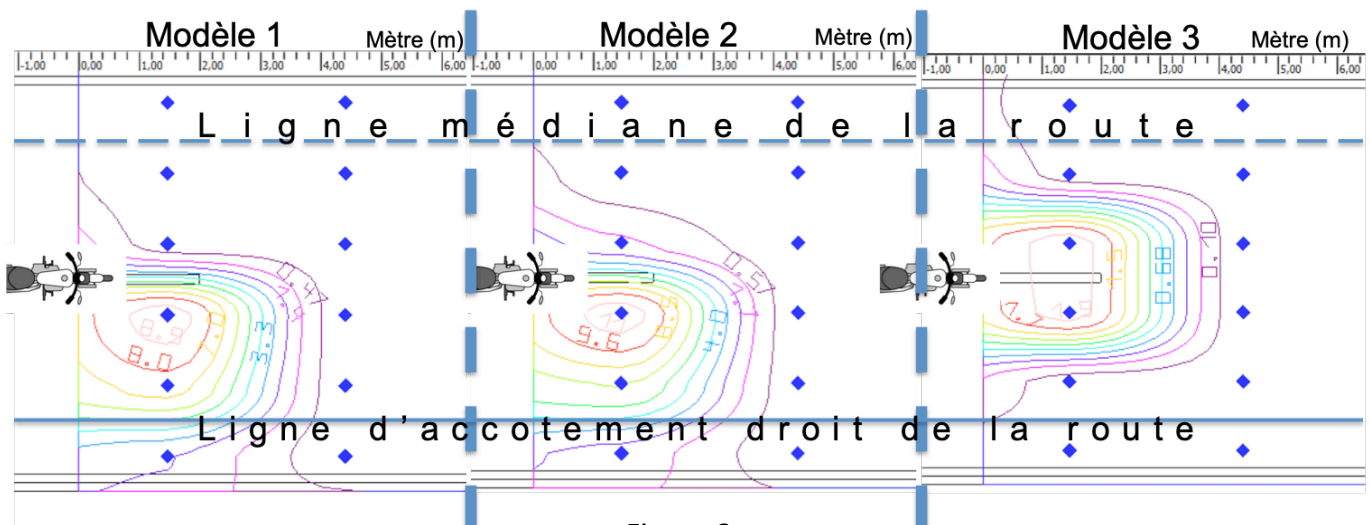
Modèle 1
Mètre (m)
-1,00 0,00 1,00 2,00 3,00 4,00 5,00 6,00

Modèle 2
Mètre (m)
-1,00 0,00 1,00 2,00 3,00 4,00 5,00 6,00

Modèle 3
Mètre (m)
-1,00 0,00 1,00 2,00 3,00 4,00 5,00 6,00

Ligne médiane de la route

0.41
8.9
8.0
3.3

0.57
9.6
4.0

0.68
0.7

Ligne d'accotement droit de la route

Figure 2